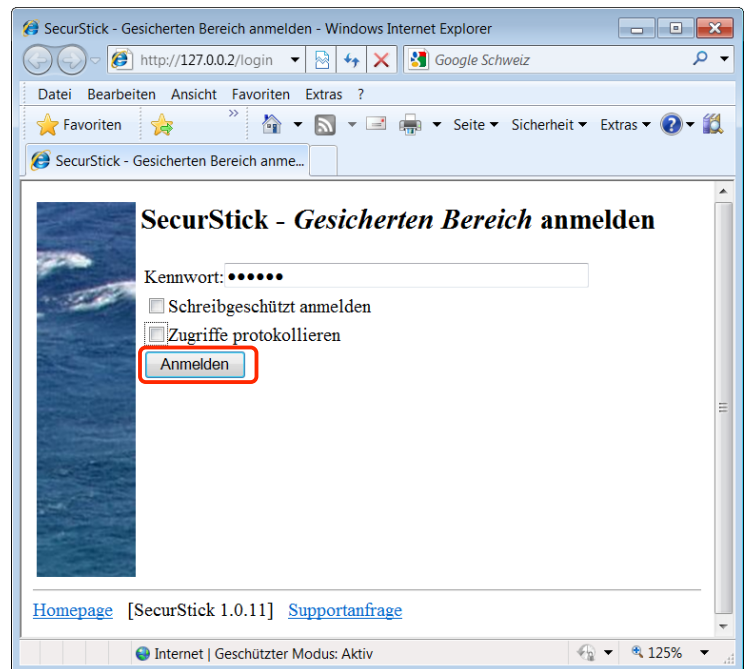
SecurStick - Gesicherten Bereich anmelden - Windows Internet Explorer

http://127.0.0.2/login

Google Schweiz

Datei Bearbeiten Ansicht Favoriten Extras ?

Favoriten

Seite ▾ Sicherheit ▾ Extras ▾

SecurStick - Gesicherten Bereich anme...

SecurStick - *Gesicherten Bereich* anmelden

Kennwort: ••••••

Schreibgeschützt anmelden

Zugriffe protokollieren

Anmelden

Homepage [SecurStick 1.0.11] Supportanfrage

Internet | Geschützter Modus: Aktiv

125%